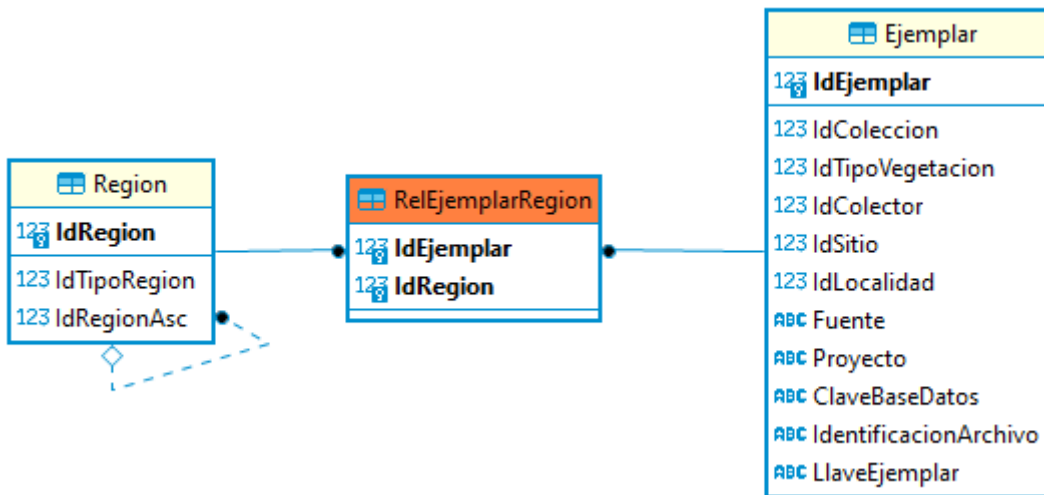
Region

123 IdRegion

123 IdTipoRegion
123 IdRegionAsc

RelEjemplarRegion

123 IdEjemplar
123 IdRegion

Ejemplar

123 IdEjemplar

123 IdColeccion
123 IdTipoVegetacion
123 IdColector
123 IdSitio
123 IdLocalidad
ABC Fuente
ABC Proyecto
ABC ClaveBaseDatos
ABC IdentificacionArchivo
ABC LlaveEjemplar